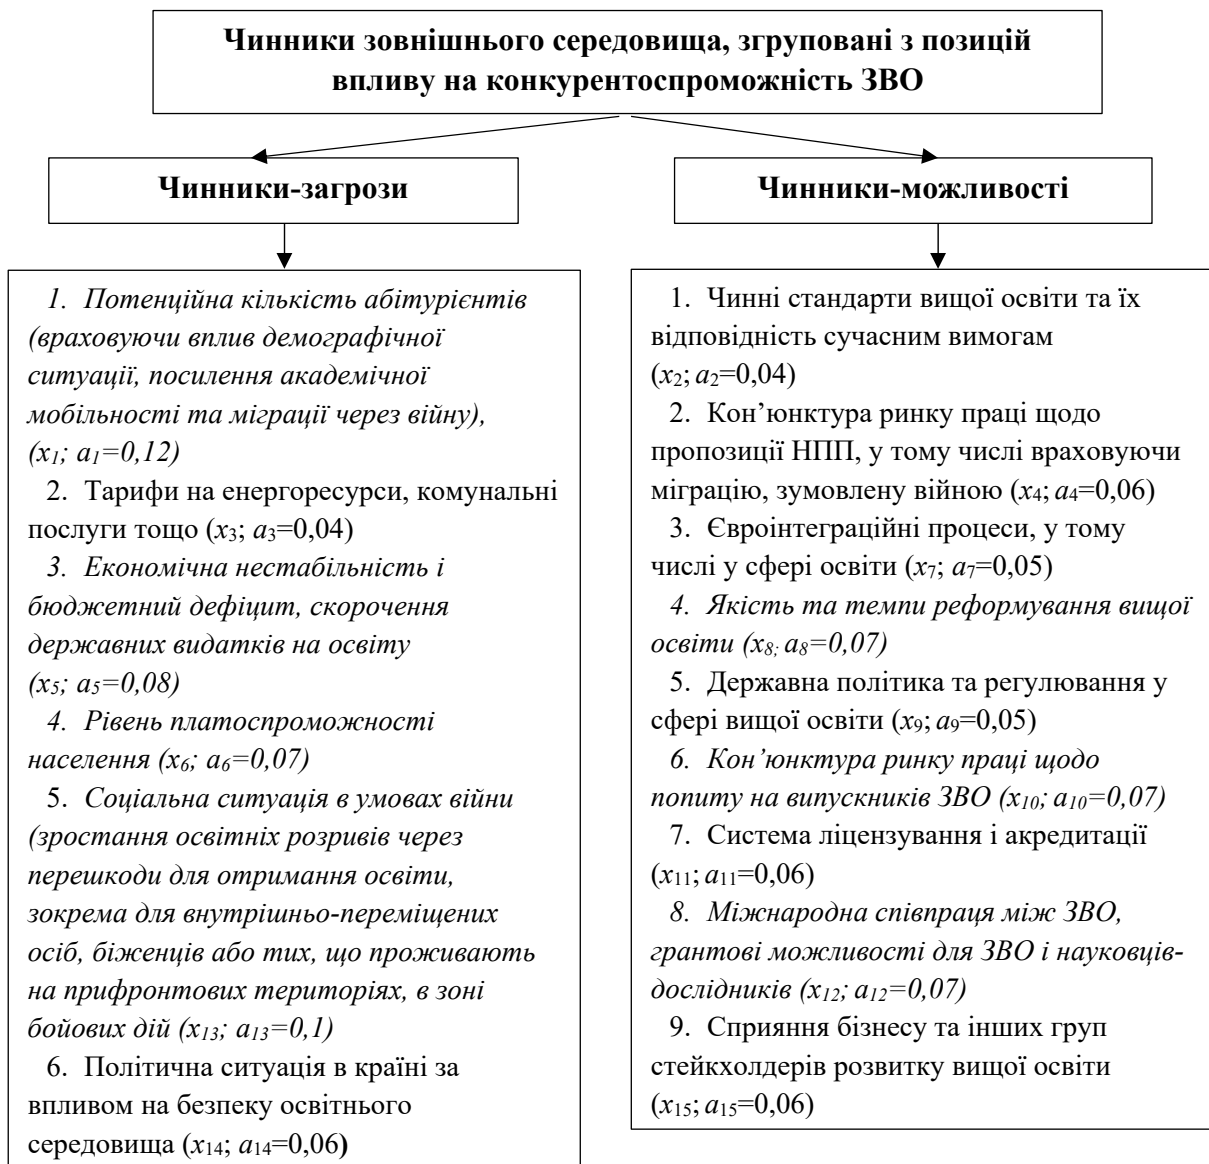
**Чинники зовнішнього середовища, згруповані з позицій впливу на конкурентоспроможність ЗВО**

**Чинники-загрози**

**Чинники-можливості**

*1. Потенційна кількість абітурієнтів (враховуючи вплив демографічної ситуації, посилення академічної мобільності та міграції через війну), ($x_1$; $a_1$=0,12)*

2. Тарифи на енергоресурси, комунальні послуги тощо ($x_3$; $a_3$=0,04)

*3. Економічна нестабільність і бюджетний дефіцит, скорочення державних видатків на освіту ($x_5$; $a_5$=0,08)*

*4. Рівень платоспроможності населення ($x_6$; $a_6$=0,07)*

5. *Соціальна ситуація в умовах війни (зростання освітніх розривів через перешкоди для отримання освіти, зокрема для внутрішньо-переміщених осіб, біженців або тих, що проживають на прифронтових територіях, в зоні бойових дій ($x_{13}$; $a_{13}$=0,1)*

6. Політична ситуація в країні за впливом на безпеку освітнього середовища ($x_{14}$; $a_{14}$=0,06)

1. Чинні стандарти вищої освіти та їх відповідність сучасним вимогам ($x_2$; $a_2$=0,04)

2. Кон'юнктура ринку праці щодо пропозиції НПП, у тому числі враховуючи міграцію, зумовлену війною ($x_4$; $a_4$=0,06)

3. Євроінтеграційні процеси, у тому числі у сфері освіти ($x_7$; $a_7$=0,05)

*4. Якість та темпи реформування вищої освіти ($x_8$; $a_8$=0,07)*

5. Державна політика та регулювання у сфері вищої освіти ($x_9$; $a_9$=0,05)

*6. Кон'юнктура ринку праці щодо попиту на випускників ЗВО ($x_{10}$; $a_{10}$=0,07)*

7. Система ліцензування і акредитації ($x_{11}$; $a_{11}$=0,06)

*8. Міжнародна співпраця між ЗВО, грантові можливості для ЗВО і науковців-дослідників ($x_{12}$; $a_{12}$=0,07)*

9. Сприяння бізнесу та інших груп стейкхолдерів розвитку вищої освіти ($x_{15}$; $a_{15}$=0,06)